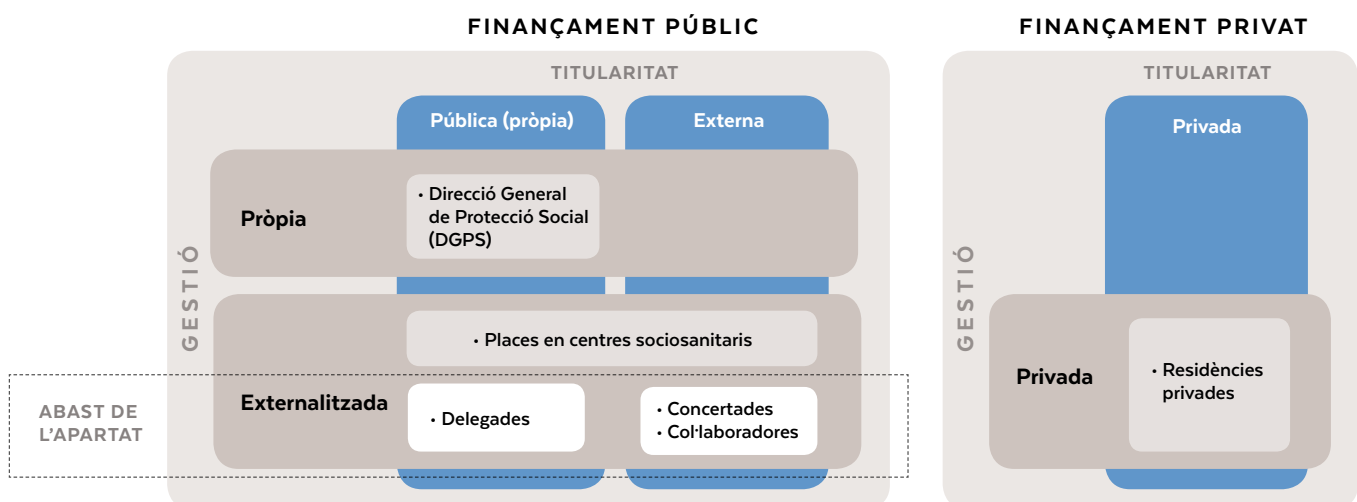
FINANÇAMENT PÚBLIC

TITULARITAT

Pública (pròpia)

Externa

GESTIÓ

Pròpia

• Direcció General de Protecció Social (DGPS)

Externalitzada

• Places en centres sociosanitaris

ABAST DE L'APARTAT

• Delegades

• Concertades
• Col·laboradores

FINANÇAMENT PRIVAT

TITULARITAT

Privada

GESTIÓ

Privada

• Residències privades